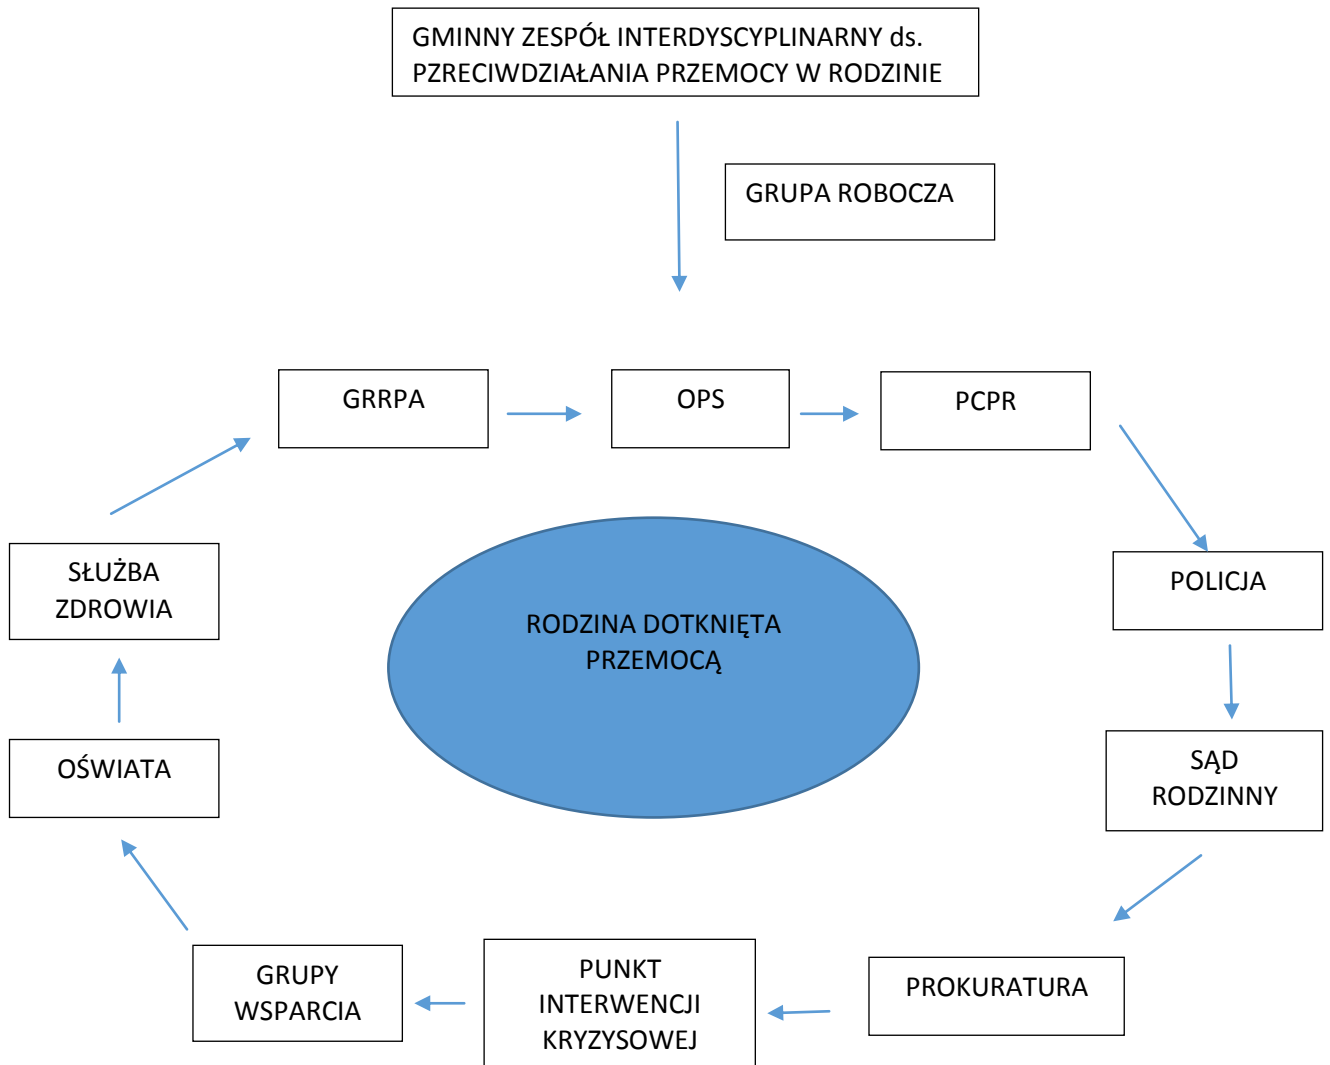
GMINNY ZESPÓŁ INTERDYSCYPLINARNY ds. PRZECIWDZIAŁANIA PRZEMOCY W RODZINIE

GRUPA ROBOCZA

GRRPA

OPS

PCPR

POLICJA

SĄD RODZINNY

PROKURATURA

PUNKT INTERWENCJI KRYZYSOWEJ

GRUPY WSPARCIA

OŚWIATA

SŁUŻBA ZDROWIA

RODZINA DOTKNIĘTA PRZEMOCĄ